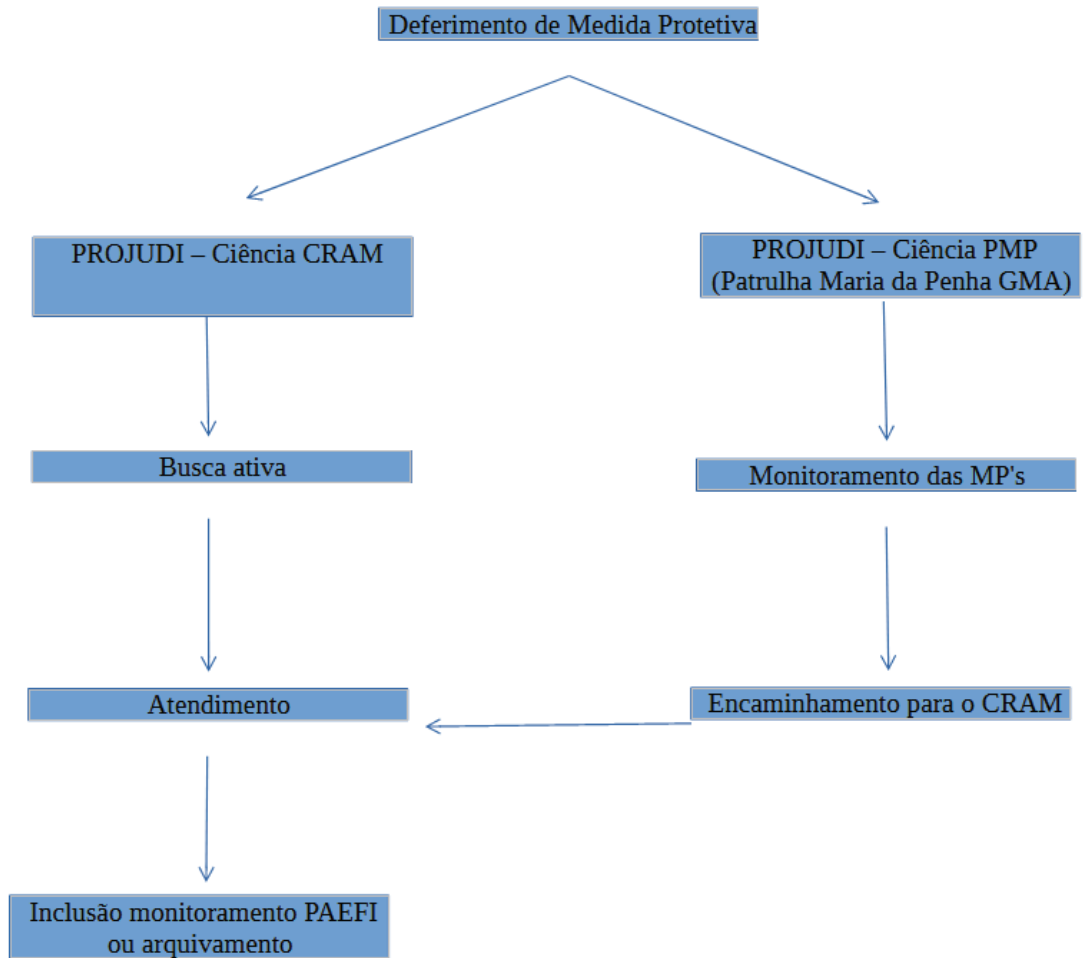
Deferimento de Medida Protetiva

PROJUDI – Ciência CRAM

PROJUDI – Ciência PMP (Patrulha Maria da Penha GMA)

Busca ativa

Monitoramento das MP's

Atendimento

Encaminhamento para o CRAM

Inclusão monitoramento PAEFI ou arquivamento